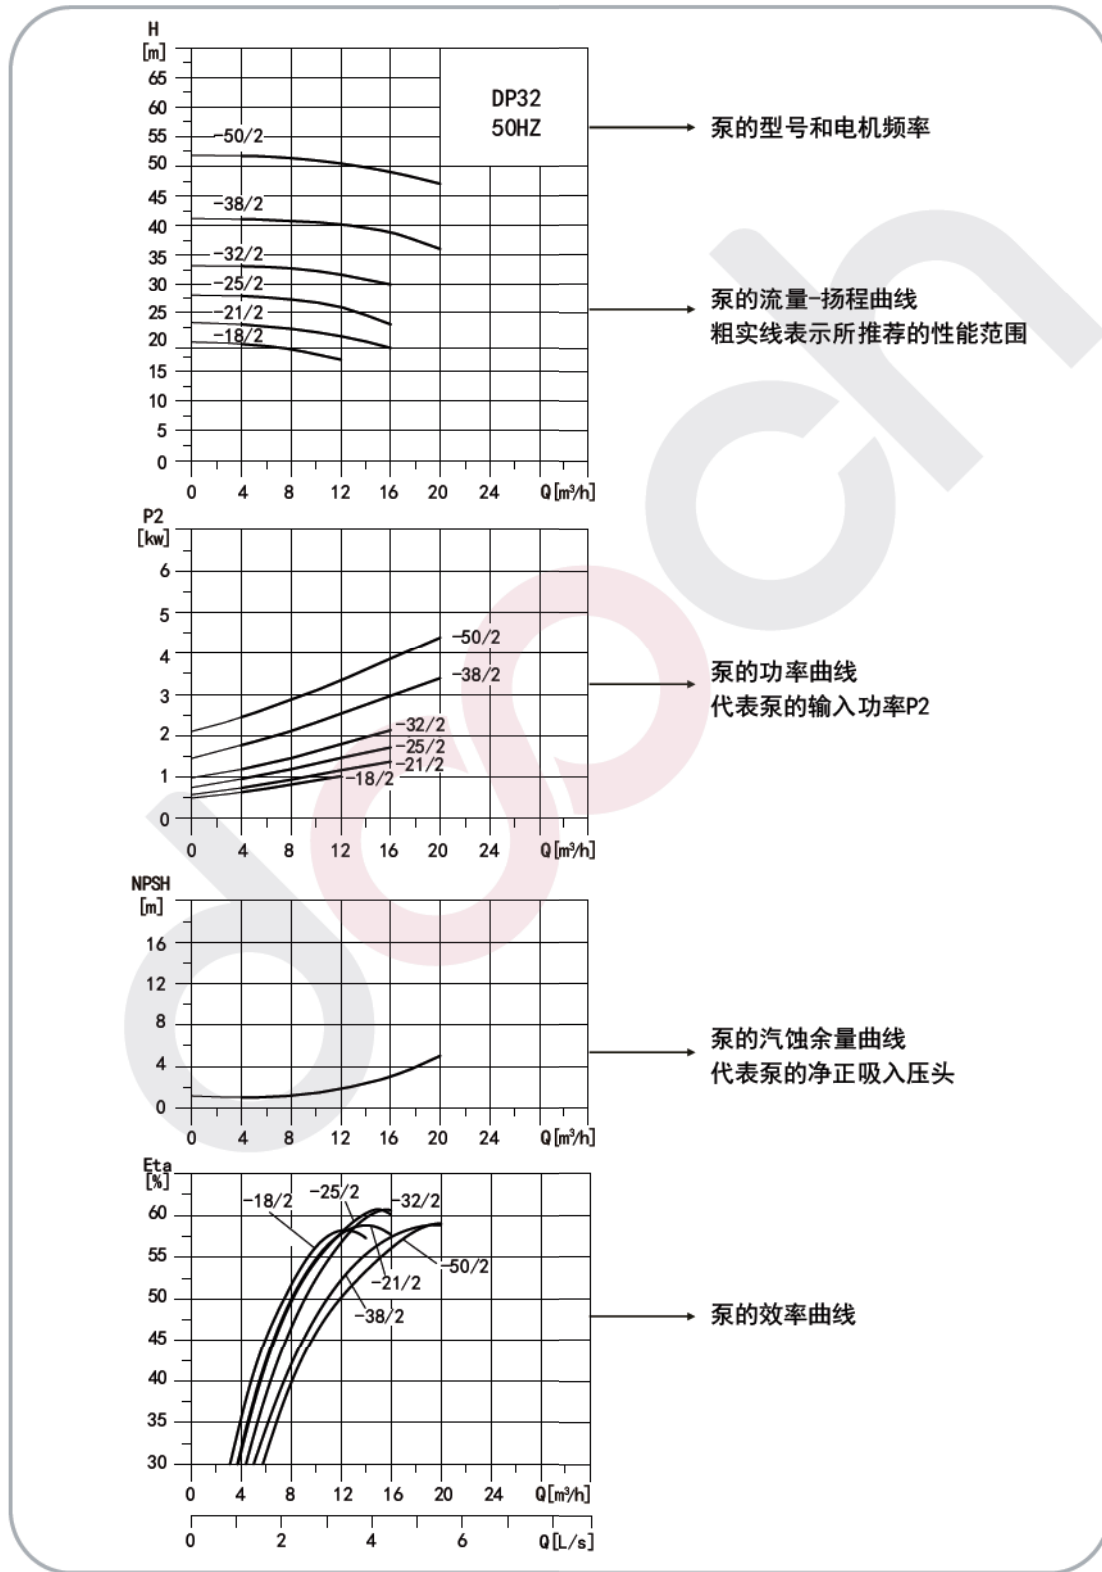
H
[m]
65
60
55
50
45
40
35
30
25
20
15
10
5
0

DP32
50HZ

-50/2
-38/2
-32/2
-25/2
-21/2
-18/2

0 4 8 12 16 20 24 Q[m³/h]

泵的型号和电机频率

泵的流量-扬程曲线
粗实线表示所推荐的性能范围

P2
[kw]
6
5
4
3
2
1
0

-50/2
-38/2
-32/2
-25/2
-21/2
-18/2

0 4 8 12 16 20 24 Q[m³/h]

泵的功率曲线
代表泵的输入功率P2

NPSH
[m]
16
12
8
4
0

0 4 8 12 16 20 24 Q[m³/h]

泵的汽蚀余量曲线
代表泵的净正吸入压头

Eta
[%]
60
55
50
45
40
35
30

-18/2
-25/2
-32/2
-21/2
-50/2
-38/2

0 4 8 12 16 20 24 Q[m³/h]
0 2 4 6 Q[L/s]

泵的效率曲线